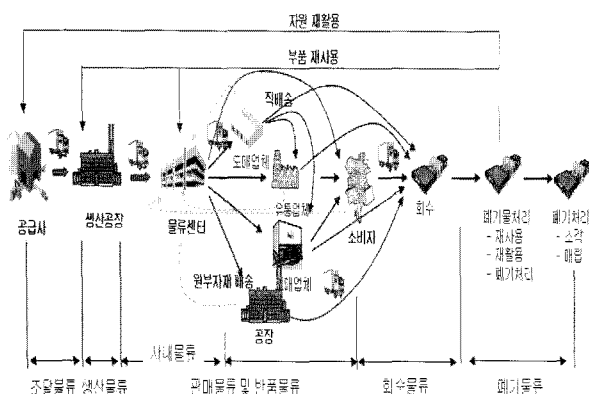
자원 재활용

부품 재사용

직배송

도매업체

유통업체

소매업체

원부자재 배송

공장

공급사

생산공장

물류센터

소비자

회수

폐기물처리
- 재사용
- 재활용
- 폐기처리

폐기처리
- 소각
- 매립

조달물류

생산물류

사내물류

판매물류 및 반품물류

회수물류

폐기물류